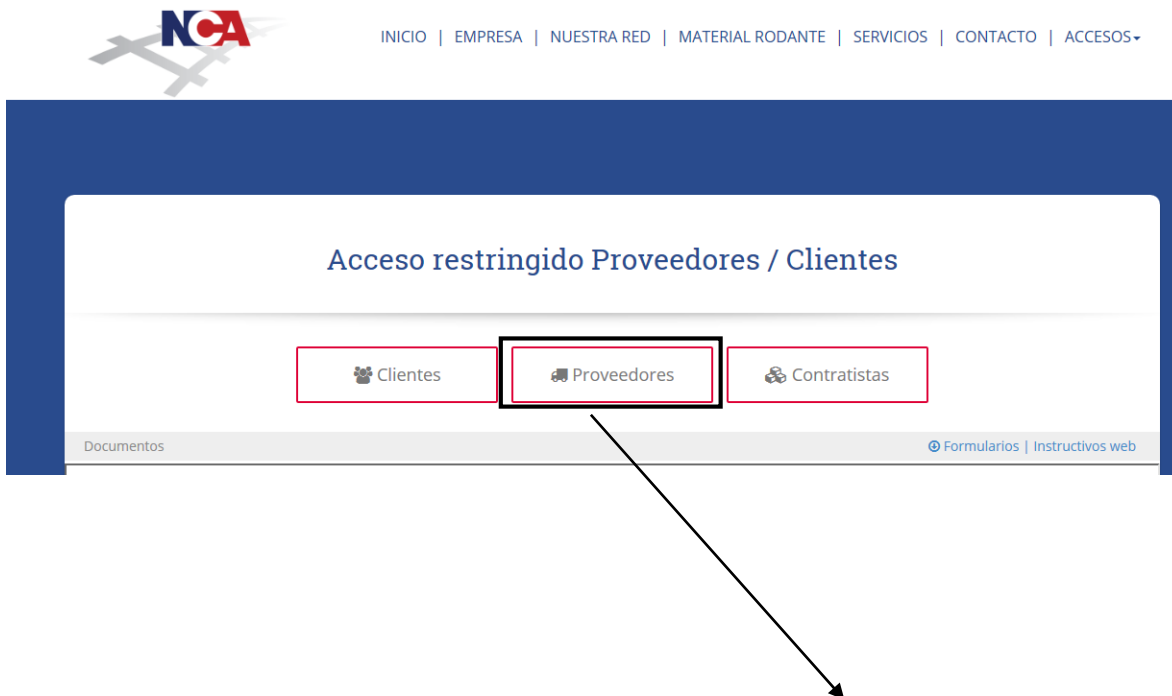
NCA

INICIO | EMPRESA | NUESTRA RED | MATERIAL RODANTE | SERVICIOS | CONTACTO | ACCESOS

Acceso restringido Proveedores / Clientes

Clientes

Proveedores

Contratistas

Documentos

Formularios | Instructivos web